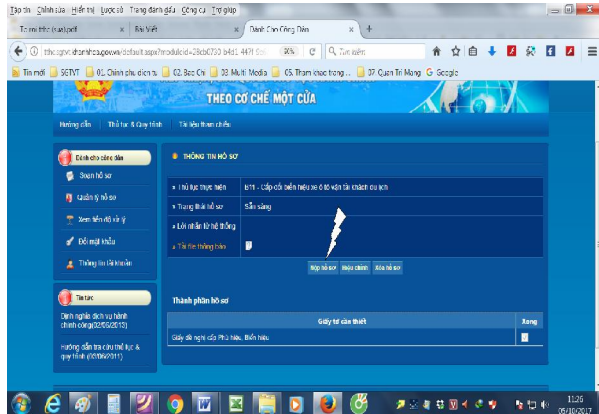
Tập tin Chỉnh sửa Hiển thị Lược sử Trang đánh dấu Công cụ Trợ giúp

Tạo mới trình (sửa).pdf × | Bài Viết × | Dành Cho Công Dân × | +

thcs.sgtvt.dnanh.gov.vn/default.aspx?moduleid=28cb0730-b4a1-4471 | 80% | C | Tìm kiếm

Tin mới | SGTVT | 01. Chính phủ điện tử | 02. Báo Chí | 03. Multi Media | 05. Tham khảo trong... | 07. Quản Trị Mạng | Google

THEO CƠ CHẾ MỘT CỬA

Hướng dẫn | Thủ tục & Quy trình | Tài liệu tham chiếu

Dành cho công dân

Soạn hồ sơ

Quản lý hồ sơ

Xem tiến độ xử lý

Đổi mật khẩu

Thông tin tài khoản

Tin tức

Định nghĩa dịch vụ hành chính công(02/05/2013)

Hướng dẫn tra cứu thủ tục & quy trình (05/06/2011)

THÔNG TIN HỒ SƠ

» Thủ tục thực hiện | B11 - Cấp đổi biển hiệu xe ô tô vận tải khách du lịch

» Trạng thái hồ sơ | Sẵn sàng

» Lời nhắn từ hệ thống

» Tải file thông báo

Nộp hồ sơ | Hiệu chỉnh | Xóa hồ sơ

Thành phần hồ sơ

| Giấy tờ cần thiết | Xong |
|---|---|
| Giấy đề nghị cấp Phù hiệu, Biển hiệu | |

11:26
05/10/2017